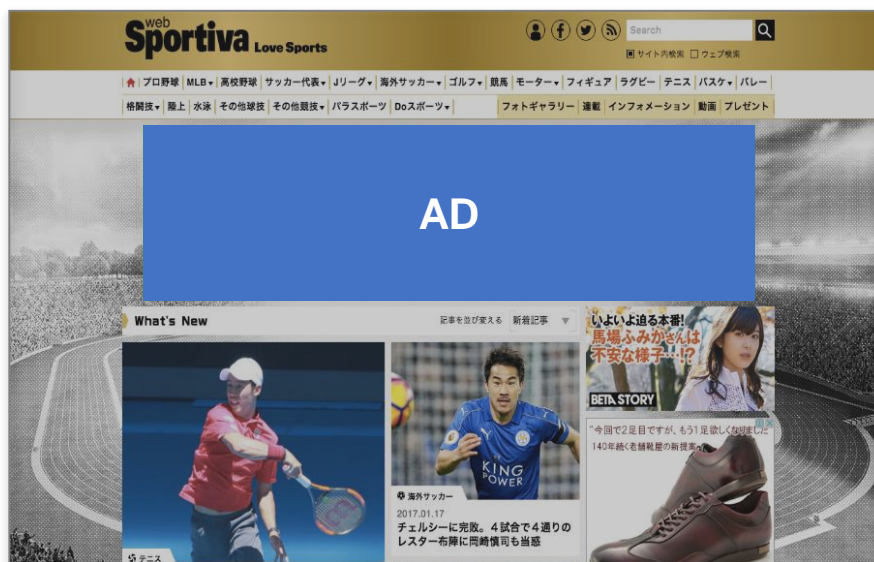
web Sportiva Love Sports

Search

サイト内検索 ウェブ検索

プロ野球 MLB 高校野球 サッカー代表 Jリーグ 海外サッカー ゴルフ 競馬 モーター フィギュア ラグビー テニス バスケ バレー

格闘技 陸上 水泳 その他球技 その他競技 パラスポーツ Doスポーツ フォトギャラリー 連載 インフォメーション 動画 プレゼント

AD

What's New

記事を並び変える 新着記事

テニス

海外サッカー

2017.01.17

チェルシーに完敗。4試合で4通りのレスター布陣に岡崎慎司も当惑

いよいよ迫る本番! 馬場ふみかさんは不安な様子…!?

BETA STORY

"今回で2足目ですが、もう1足欲しくなりました"

140年続く有名靴屋の新提案